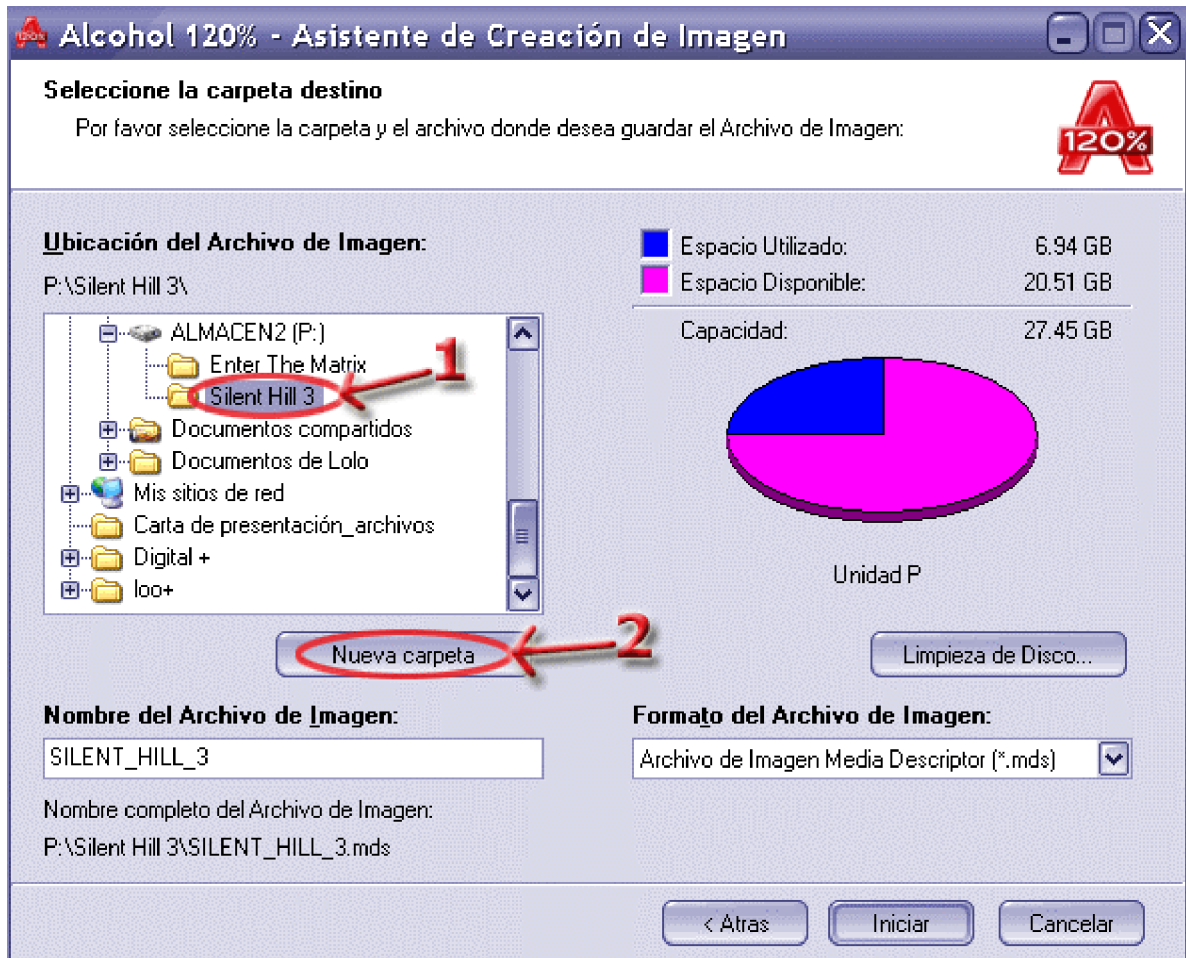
Alcohol 120% - Asistente de Creación de Imagen

Seleccione la carpeta destino

Por favor seleccione la carpeta y el archivo donde desea guardar el Archivo de Imagen:

120%

Ubicación del Archivo de Imagen:

P:\Silent Hill 3\

ALMACEN2 (P:)
Enter The Matrix
Silent Hill 3
Documentos compartidos
Documentos de Lolo
Mis sitios de red
Carta de presentación_archivos
Digital +
loo+

1

2

Nueva carpeta

| | |
|---|---|
| Espacio Utilizado: | 6.94 GB |
| Espacio Disponible: | 20.51 GB |
| Capacidad: | 27.45 GB |

Unidad P

Limpieza de Disco...

Nombre del Archivo de Imagen:

SILENT_HILL_3

Nombre completo del Archivo de Imagen:

P:\Silent Hill 3\SILENT_HILL_3.mds

Formato del Archivo de Imagen:

Archivo de Imagen Media Descriptor (*.mds)

< Atras

Iniciar

Cancelar